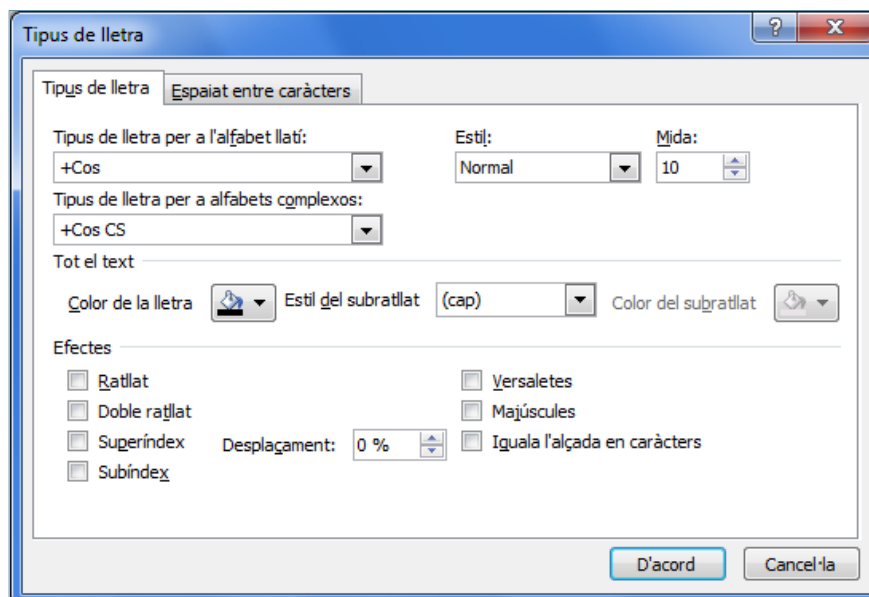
Tipus de lletra

?

x

Tipus de lletra

Espaiat entre caràcters

Tipus de lletra per a l'alfabet llatí:

+Cos

Estil:

Normal

Mida:

10

Tipus de lletra per a alfabets complexos:

+Cos CS

Tot el text

Color de la lletra

Estil del subratllat

(cap)

Color del subratllat

Efectes

Ratllat

Doble ratllat

Superíndex

Subíndex

Desplaçament:

0 %

Versaletes

Majúscules

Iguala l'alçada en caràcters

D'acord

Cancel·la